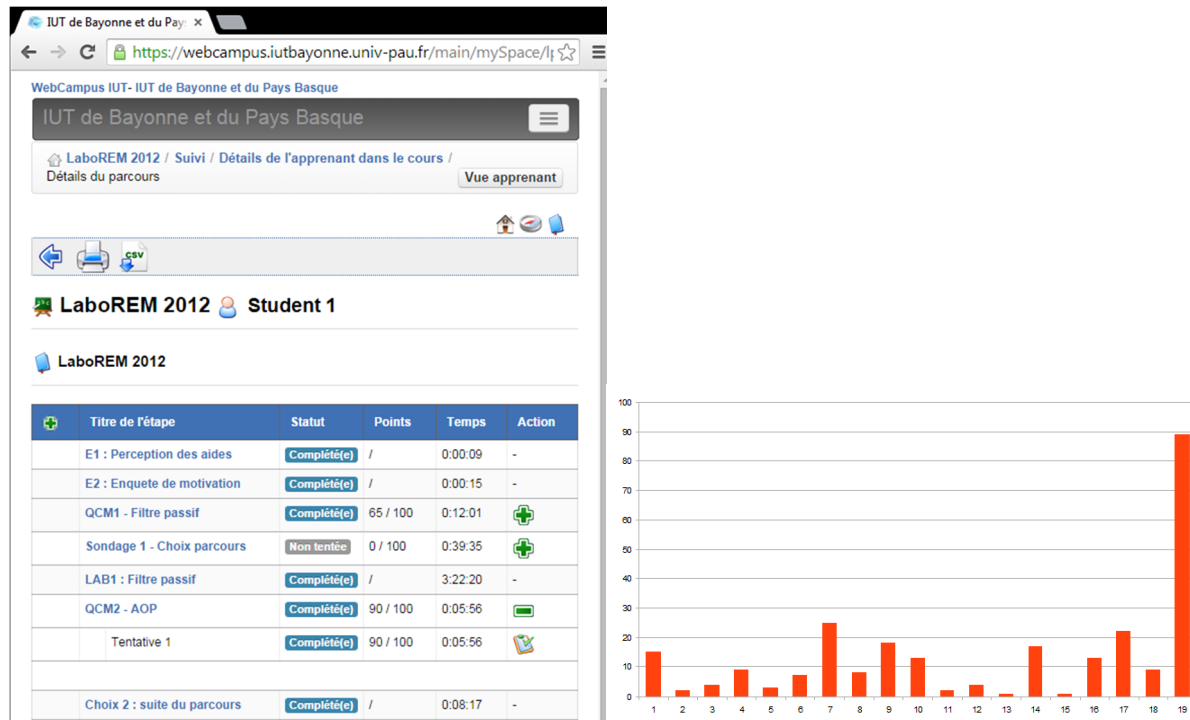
IUT de Bayonne et du Pays

https://webcampus.iutbayonne.univ-pau.fr/main/mySpace/l

WebCampus IUT- IUT de Bayonne et du Pays Basque

IUT de Bayonne et du Pays Basque

LaboREM 2012 / Suivi / Détails de l'apprenant dans le cours / Détails du parcours

Vue apprenant

LaboREM 2012 Student 1

LaboREM 2012

| | Titre de l'étape | Statut | Points | Temps | Action |
|---|---|---|---|---|---|
| | E1 : Perception des aides | Complété(e) | / | 0:00:09 | - |
| | E2 : Enquete de motivation | Complété(e) | / | 0:00:15 | - |
| | QCM1 - Filtre passif | Complété(e) | 65 / 100 | 0:12:01 | |
| | Sondage 1 - Choix parcours | Non tentée | 0 / 100 | 0:39:35 | |
| | LAB1 : Filtre passif | Complété(e) | / | 3:22:20 | - |
| | QCM2 - AOP | Complété(e) | 90 / 100 | 0:05:56 | |
| | Tentative 1 | Complété(e) | 90 / 100 | 0:05:56 | |
| | | | | | |
| | Choix 2 : suite du parcours | Complété(e) | / | 0:08:17 | - |

100
90
80
70
60
50
40
30
20
10
0
1 2 3 4 5 6 7 8 9 10 11 12 13 14 15 16 17 18 19